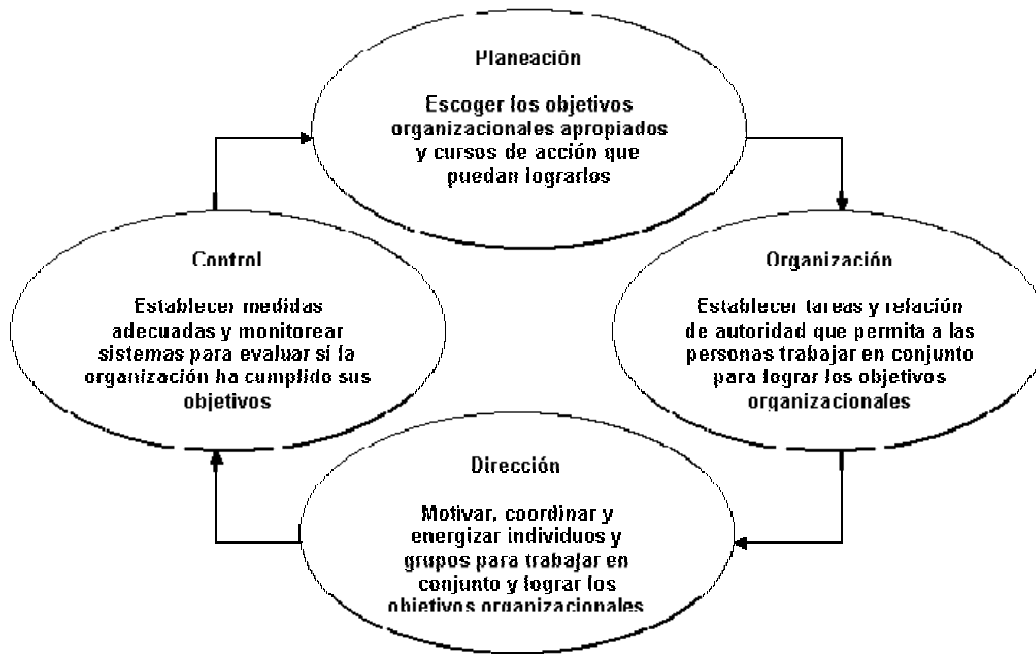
Planeación

Escoger los objetivos organizacionales apropiados y cursos de acción que puedan lograrlos

Control

Establecer medidas adecuadas y monitorear sistemas para evaluar si la organización ha cumplido sus objetivos

Organización

Establecer tareas y relación de autoridad que permita a las personas trabajar en conjunto para lograr los objetivos organizacionales

Dirección

Motivar, coordinar y energizar individuos y grupos para trabajar en conjunto y lograr los objetivos organizacionales